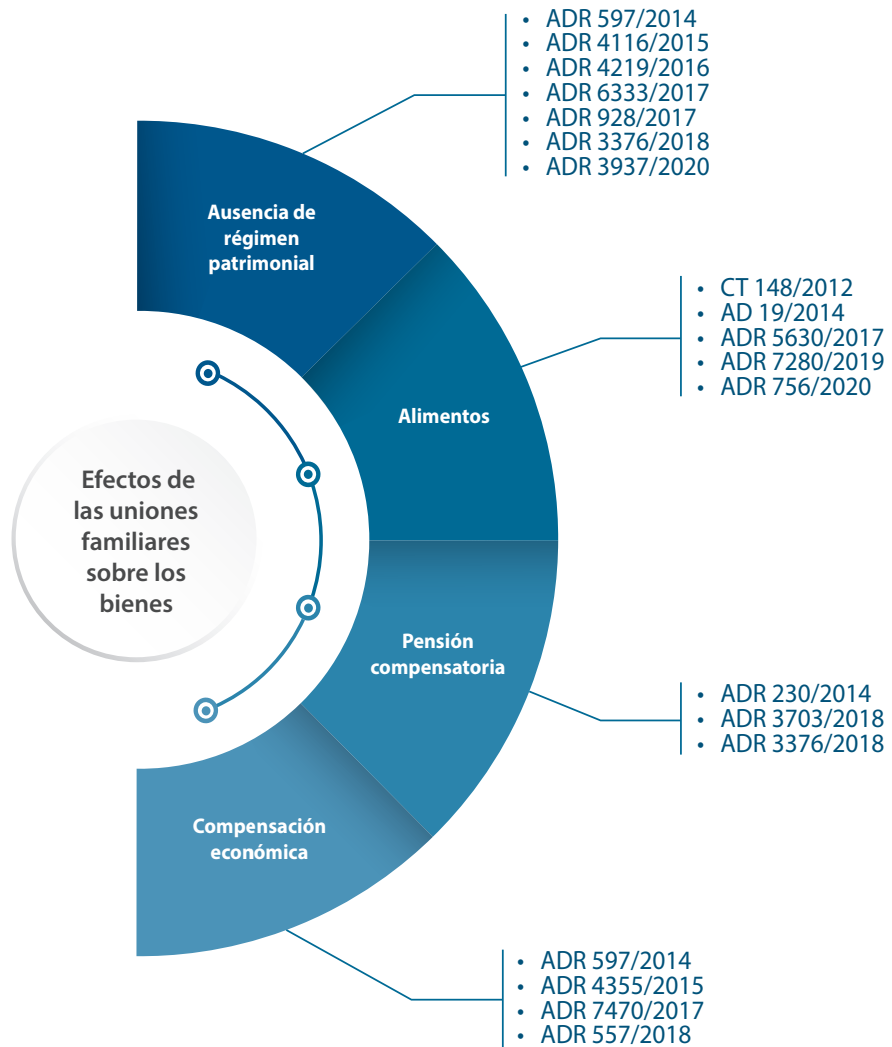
Efectos de las uniones familiares sobre los bienes

Ausencia de régimen patrimonial

- ADR 597/2014
- ADR 4116/2015
- ADR 4219/2016
- ADR 6333/2017
- ADR 928/2017
- ADR 3376/2018
- ADR 3937/2020

Alimentos

- CT 148/2012
- AD 19/2014
- ADR 5630/2017
- ADR 7280/2019
- ADR 756/2020

Pensión compensatoria

- ADR 230/2014
- ADR 3703/2018
- ADR 3376/2018

Compensación económica

- ADR 597/2014
- ADR 4355/2015
- ADR 7470/2017
- ADR 557/2018